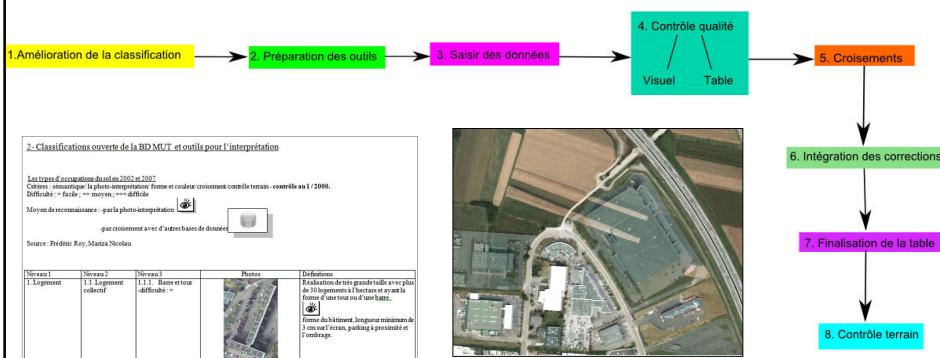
1.Amélioration de la classification

2. Préparation des outils

3. Saisir des données

4. Contrôle qualité

Visuel

Table

5. Croisements

6. Intégration des corrections

7. Finalisation de la table

8. Contrôle terrain

2- Classifications ouverte de la BD MUT et outils pour l'interprétation

Les types d'occupations du sol en 2002 et 2007
Critères : sémantique/ la photo-interprétation/ forme et couleur/croisement/contrôle terrain - contrôle au 1 / 2000.
Difficulté : = facile ; == moyen ; === difficile

Moyen de reconnaissance : -par la photo-interprétation

-par croisement avec d'autres bases de données

Source : Frédéric Roy, Mariza Nicolau

| Niveau 1 | Niveau 2 | Niveau 3 | Photos | Définitions |
|---|---|---|---|---|
| 1. Logement | 1.1. Logement collectif | 1.1.1. Barre et tour -difficulté : = | | Réalisation de très grande taille avec plus de 30 logements à l'hectare et ayant la forme d'une tour ou d'une barre. forme du bâtiment, longueur minimum de 3 cm sur l'écran, parking à proximité et l'ombrage. |